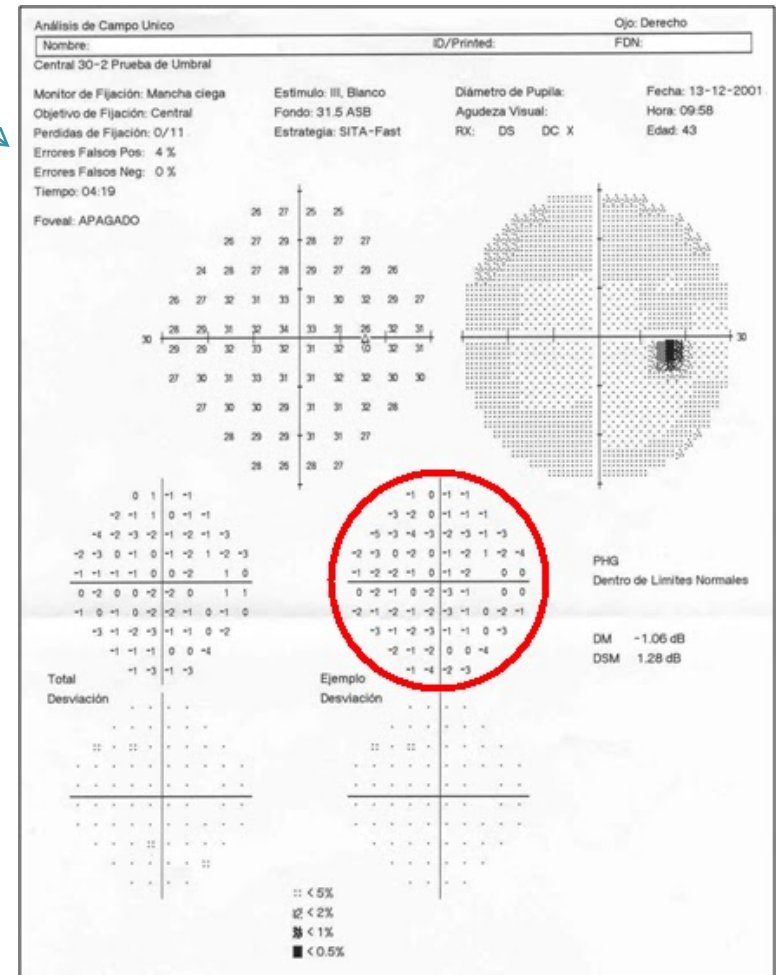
Análisis de Campo Unico
Ojo: Derecho

Nombre:
ID/Printed:
FDN:

Central 30-2 Prueba de Umbral

Monitor de Fijación: Mancha ciega
Objetivo de Fijación: Central
Perdidas de Fijación: 0/11
Errores Falsos Pos: 4 %
Errores Falsos Neg: 0 %
Tiempo: 04:19

Foveal: APAGADO

Estimulo: III, Blanco
Fondo: 31.5 ASB
Estrategia: SITA-Fast

Diámetro de Pupila:
Agudeza Visual:
RX: DS DC X

Fecha: 13-12-2001
Hora: 09:58
Edad: 43

26 27 25 25
26 27 29 28 27 27
24 28 27 28 29 27 29 26
26 27 32 31 33 31 30 32 29 27
30 28 29 31 32 34 33 31 26 32 31
29 29 32 33 32 31 32 10 32 31
27 30 31 33 31 31 32 32 30 30
27 30 30 29 31 31 32 28
28 29 29 31 31 27
28 25 28 27

30

0 1 -1 -1
-2 -1 1 0 -1 -1
-4 -2 -3 -2 -1 -2 -1 -3
-2 -3 0 -1 0 -1 -2 1 -2 -3
-1 -1 -1 -1 0 0 -2 1 0
0 -2 0 0 -2 -2 0 1 1
-1 0 -1 0 -2 -2 -1 0 -1 0
-3 -1 -2 -3 -1 -1 0 -2
-1 -1 -1 0 0 -4
-1 -3 -1 -3

-1 0 -1 -1
-3 -2 0 -1 -1 -1
-5 -3 -4 -3 -2 -3 -1 -3
-2 -3 0 -2 0 -1 -2 1 -2 -4
-1 -2 -2 -1 0 -1 -2 0 0
0 -2 -1 0 -2 -3 -1 0 0
-2 -1 -2 -1 -2 -3 -1 0 -2 -1
-3 -1 -2 -3 -1 -1 0 -3
-2 -1 -2 0 0 -4
-1 -4 -2 -3

PHG
Dentro de Limites Normales

DM -1.06 dB
DSM 1.28 dB

Total
Desviación

Ejemplo
Desviación

< 5%
< 2%
< 1%
< 0.5%